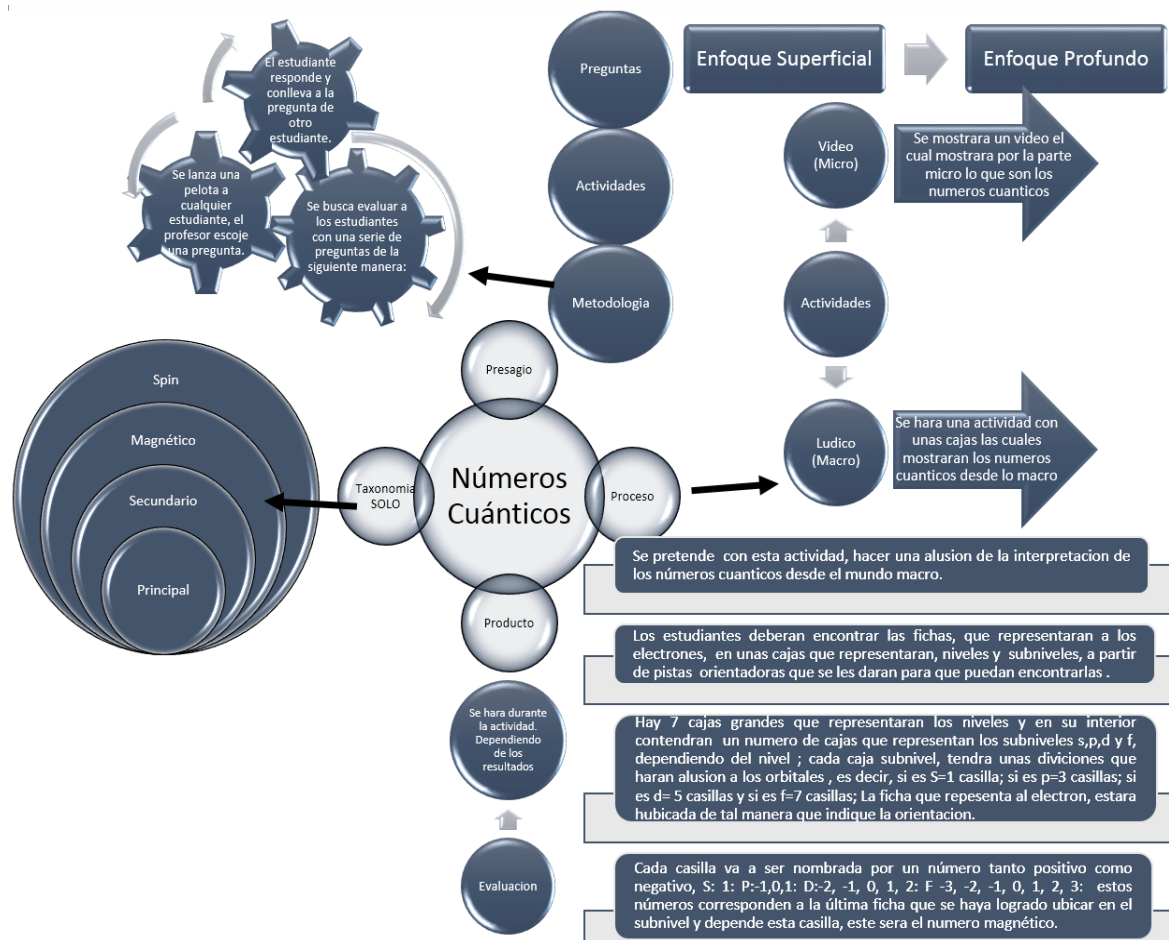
El estudiante responde y conlleva a la pregunta de otro estudiante.

Se lanza una pelota a cualquier estudiante, el profesor escoje una pregunta.

Se busca evaluar a los estudiantes con una serie de preguntas de la siguiente manera:

Preguntas

Actividades

Metodologia

Enfoque Superficial

Enfoque Profundo

Video (Micro)

Se mostrara un video el cual mostrara por la parte micro lo que son los numeros cuanticos

Actividades

Ludico (Macro)

Se hara una actividad con unas cajas las cuales mostraran los numeros cuanticos desde lo macro

Spin

Magnético

Secundario

Principal

Presagio

Taxonomia SOLO

Números Cuánticos

Proceso

Producto

Se pretende con esta actividad, hacer una alusion de la interpretacion de los números cuanticos desde el mundo macro.

Los estudiantes deberan encontrar las fichas, que representaran a los electrones, en unas cajas que representaran, niveles y subniveles, a partir de pistas orientadoras que se les daran para que puedan encontrarlas .

Se hara durante la actividad. Dependiendo de los resultados

Hay 7 cajas grandes que representaran los niveles y en su interior contendran un numero de cajas que representan los subniveles s,p,d y f, dependiendo del nivel ; cada caja subnivel, tendra unas diviciones que haran alusion a los orbitales , es decir, si es S=1 casilla; si es p=3 casillas; si es d= 5 casillas y si es f=7 casillas; La ficha que repesenta al electron, estara hubicada de tal manera que indique la orientacion.

Evaluacion

Cada casilla va a ser nombrada por un número tanto positivo como negativo, S: 1: P:-1,0,1: D:-2, -1, 0, 1, 2: F -3, -2, -1, 0, 1, 2, 3: estos números corresponden a la última ficha que se haya logrado ubicar en el subnivel y depende esta casilla, este sera el numero magnético.